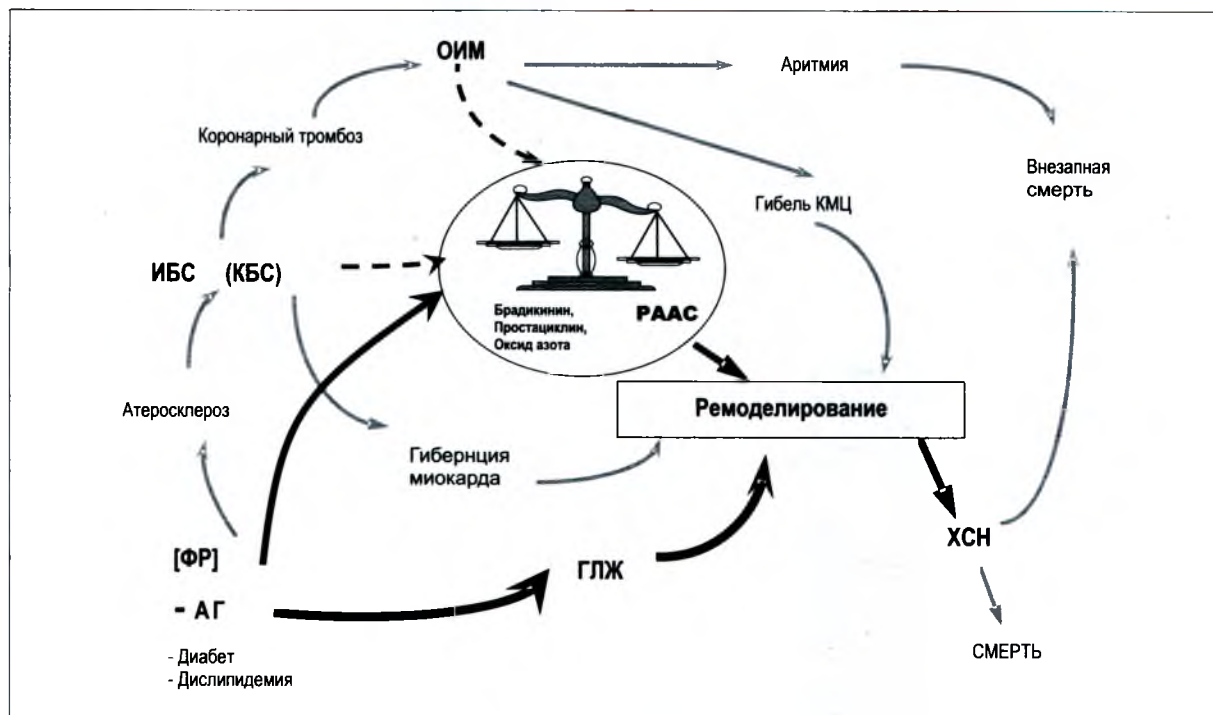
ОИМ

Аритмия

Коронарный тромбоз

Внезапная смерть

Гибель КМЦ

ИБС (КБС)

Брадикинин, Простациклин, Оксид азота

РААС

Ремоделирование

Атеросклероз

Гибернция миокарда

[ФР]

- АГ

ГЛЖ

ХСН

СМЕРТЬ

- Диабет
- Дислипидемия